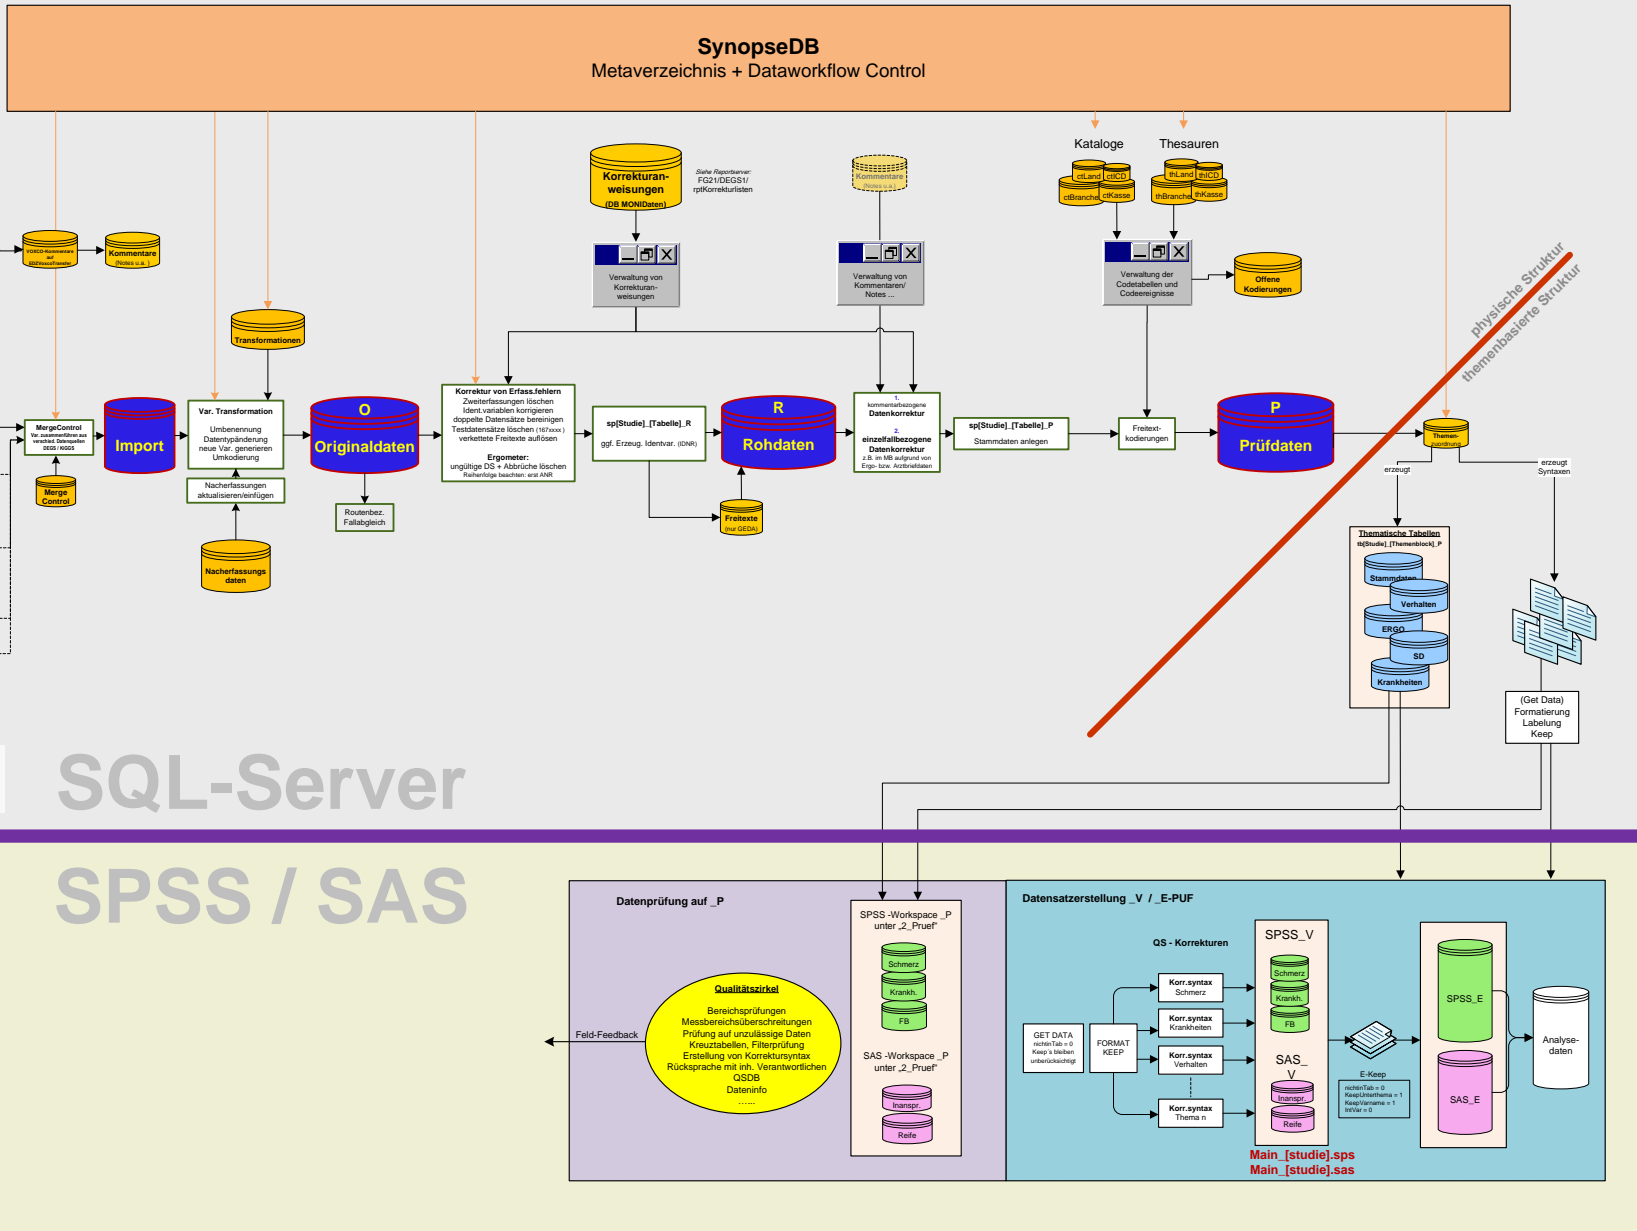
SynopseDB
Metaverzeichnis + Dataworkflow Control

Korrekturan-weisungen
(DB MONIDaten)

Siehe Reportserver: FG21/DEGS1/ rptKorrekturlisten

Kommentare
(Notes u.a.)

Kataloge

Thesauren

ctLand ctICD
ctBranche ctKasse

thLand thICD
thBranche thKasse

VOXCO-Kommentare auf SDEVoxcoTransfer

Kommentare
(Notes u.a.)

Verwaltung von Korrekturan-weisungen

Verwaltung von Kommentaren/ Notes ...

Verwaltung der Codetabellen und Codeereignisse

Offene Kodierungen

physische Struktur
themenbasierte Struktur

Transformationen

MergeControl
Var. zusammenführen aus verschied. Datenquellen DEGS / KiGGS

Merge Control

Import

Var. Transformation
Umbenennung
Datentypänderung
neue Var. generieren
Umkodierung

Nacherfassungen aktualisieren/einfügen

Nacherfassungs daten

O
Originaldaten

Routenbez. Fallabgleich

Korrektur von Erfass.fehlern
Zweiterfassungen löschen
Ident.variablen korrigieren
doppelte Datensätze bereinigen
Testdatensätze löschen (167xxxx)
verkettete Freitexte auflösen
Ergometer:
ungültige DS + Abbrüche löschen
Reihenfolge beachten: erst ANR

sp[Studie]_[Tabelle]_R
ggf. Erzeug. Identvar. (IDNR)

R
Rohdaten

Freitexte
(nur GEDA)

1. kommentarbezogene Datenkorrektur
2. einzelfallbezogene Datenkorrektur
z.B. im MB aufgrund von Ergo- bzw. Arztbriefdaten

sp[Studie]_[Tabelle]_P
Stammdaten anlegen

Freitext-kodierungen

P
Prüfdaten

Themen-zuordnung

erzeugt

erzeugt Syntaxen

Thematische Tabellen
tb[Studie]_[Themenblock]_P
Stammdaten
Verhalten
ERGO
SD
Krankheiten

(Get Data)
Formatierung
Labelung
Keep

SQL-Server

SPSS / SAS

Datenprüfung auf _P

SPSS -Workspace _P unter „2_Pruef"
Schmerz
Krankh.
FB

SAS -Workspace _P unter „2_Pruef"
Inanspr.
Reife

Qualitätszirkel
Bereichsprüfungen
Messbereichsüberschreitungen
Prüfung auf unzulässige Daten
Kreuztabellen, Filterprüfung
Erstellung von Korrektursyntax
Rücksprache mit inh. Verantwortlichen
QSDB
Dateninfo
……

Feld-Feedback

Datensatzerstellung _V / _E-PUF

QS - Korrekturen

GET DATA
nichtinTab = 0
Keep´s bleiben unberücksichtigt

FORMAT KEEP

Korr.syntax Schmerz
Korr.syntax Krankheiten
Korr.syntax Verhalten
Korr.syntax Thema n

SPSS_V
Schmerz
Krankh.
FB

SAS_V
Inanspr.
Reife

E-Keep
nichtinTab = 0
KeepUnterthema = 1
KeepVarname = 1
IntVar = 0

SPSS_E

SAS_E

Analyse-daten

Main_[studie].sps
Main_[studie].sas